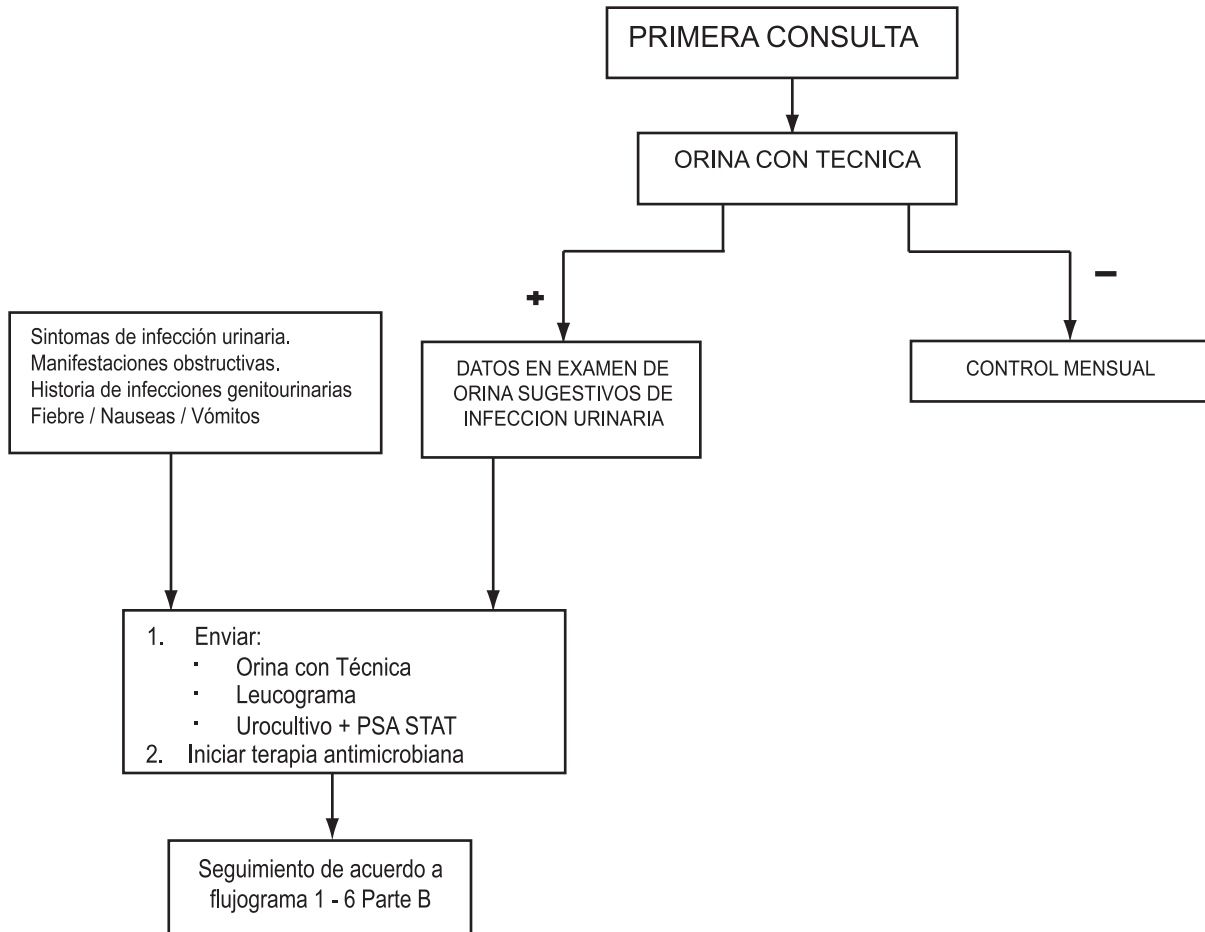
PRIMERA CONSULTA

ORINA CON TECNICA

+

DATOS EN EXAMEN DE ORINA SUGESTIVOS DE INFECCION URINARIA

–

CONTROL MENSUAL

Sintomas de infección urinaria.
Manifestaciones obstructivas.
Historia de infecciones genitourinarias
Fiebre / Nauseas / Vómitos

1. Enviar:
- Orina con Técnica
- Leucograma
- Urocultivo + PSA STAT
2. Iniciar terapia antimicrobiana

Seguimiento de acuerdo a flujograma 1 - 6 Parte B